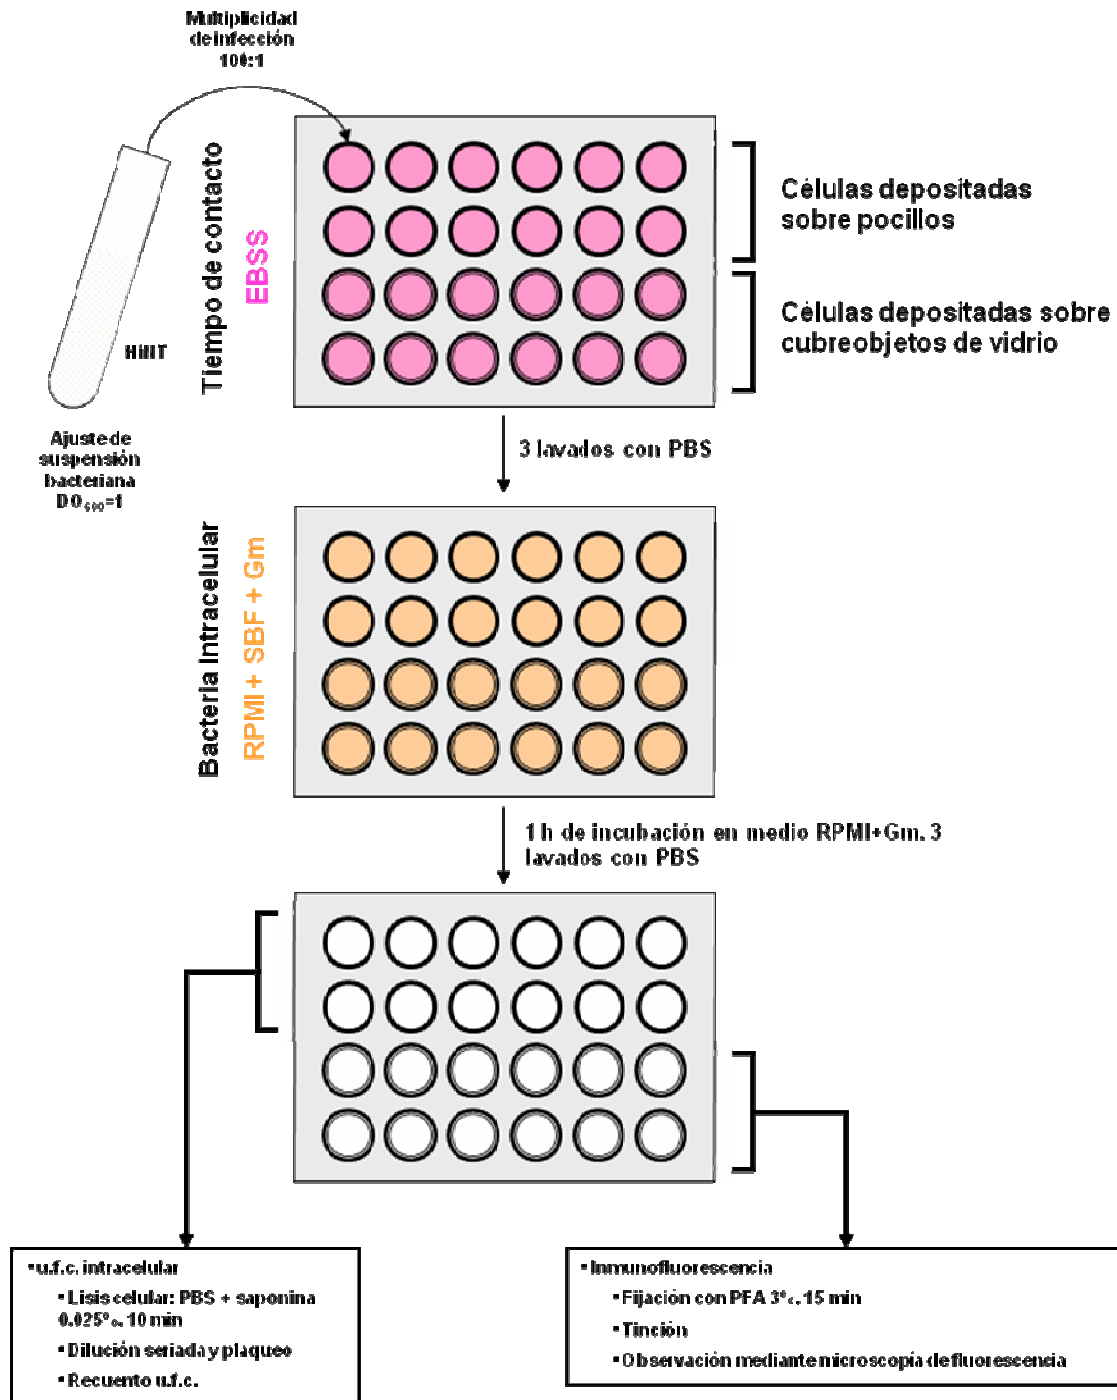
Multiplicidad de infección 100:1

HHIT

Ajuste de suspensión bacteriana $DO_{600}$=1

Tiempo de contacto
EBSS

Células depositadas sobre pocillos

Células depositadas sobre cubreobjetos de vidrio

3 lavados con PBS

Bacteria Intracelular
RPMI + SBF + Gm

1 h de incubación en medio RPMI+Gm. 3 lavados con PBS

•u.f.c. intracelular
•Lisis celular: PBS + saponina 0.025%, 10 min
•Dilución seriada y plaqueo
•Recuento u.f.c.

•Inmunofluorescencia
•Fijación con PFA 3%, 15 min
•Tinción
•Observación mediante microscopía de fluorescencia